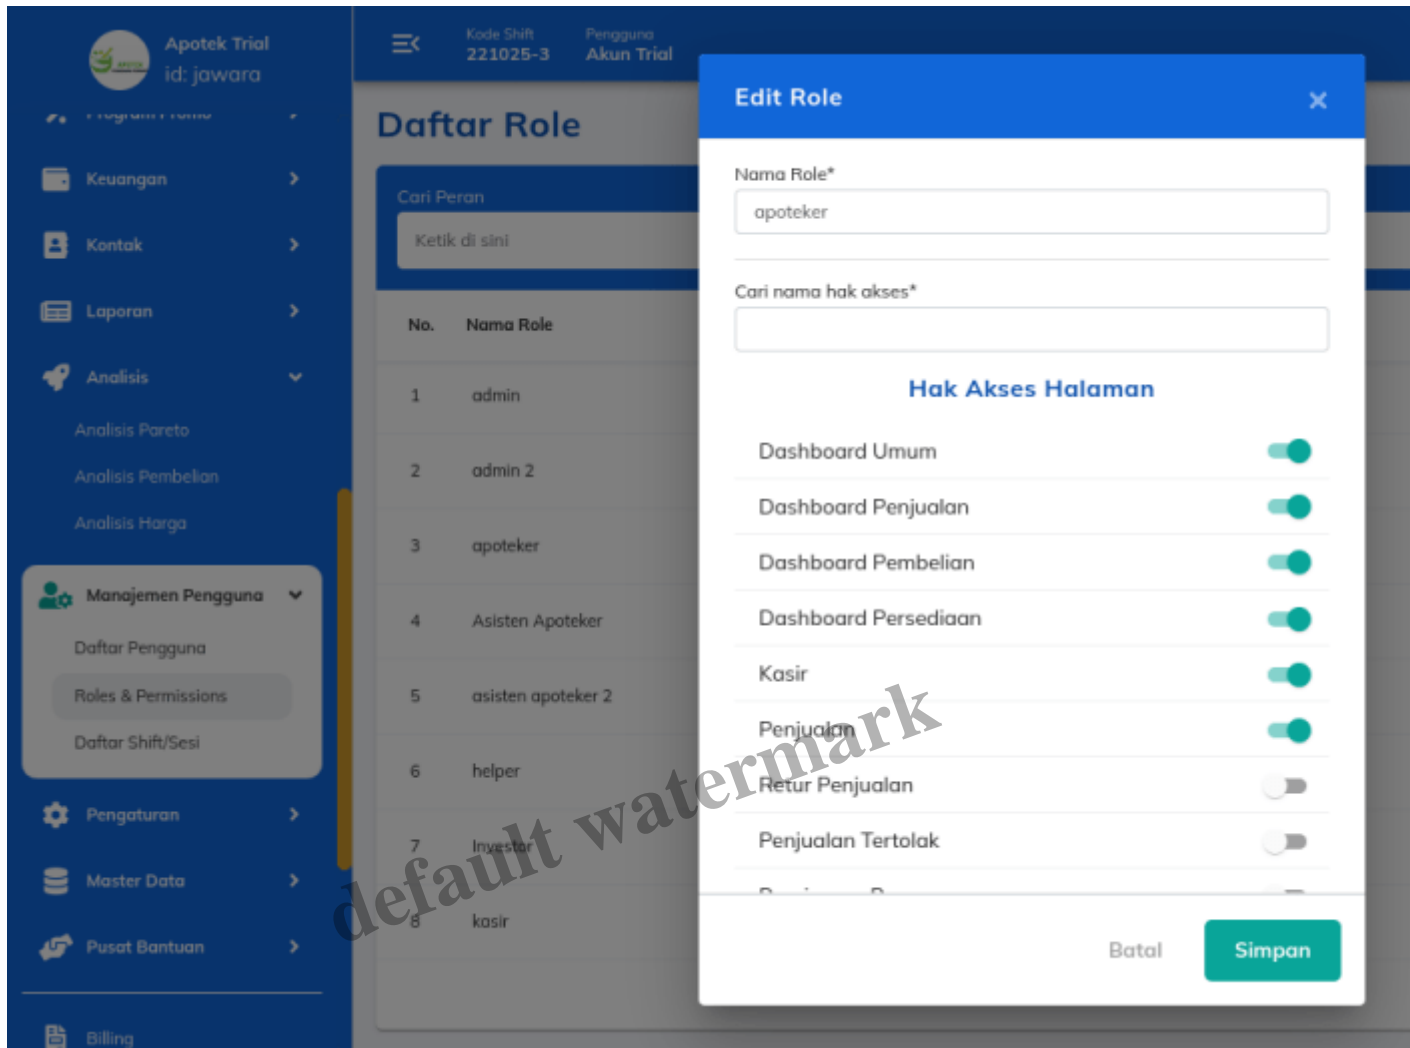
Apotek Trial
id: jawara

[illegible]

Keuangan

Kontak

Laporan

Analisis

Analisis Pareto

Analisis Pembelian

Analisis Harga

Manajemen Pengguna

Daftar Pengguna

Roles & Permissions

Daftar Shift/Sesi

Pengaturan

Master Data

Pusat Bantuan

Billing

Kode Shift
221025-3

Pengguna
Akun Trial

Daftar Role

Cari Peran

Ketik di sini

| No. | Nama Role |
|---|---|
| 1 | admin |
| 2 | admin 2 |
| 3 | apoteker |
| 4 | Asisten Apoteker |
| 5 | asisten apoteker 2 |
| 6 | helper |
| 7 | Investor |
| 8 | kasir |

Edit Role

×

Nama Role*

apoteker

Cari nama hak akses*

Hak Akses Halaman

Dashboard Umum

Dashboard Penjualan

Dashboard Pembelian

Dashboard Persediaan

Kasir

Penjualan

Retur Penjualan

Penjualan Tertolak

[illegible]

Batal

Simpan

default watermark